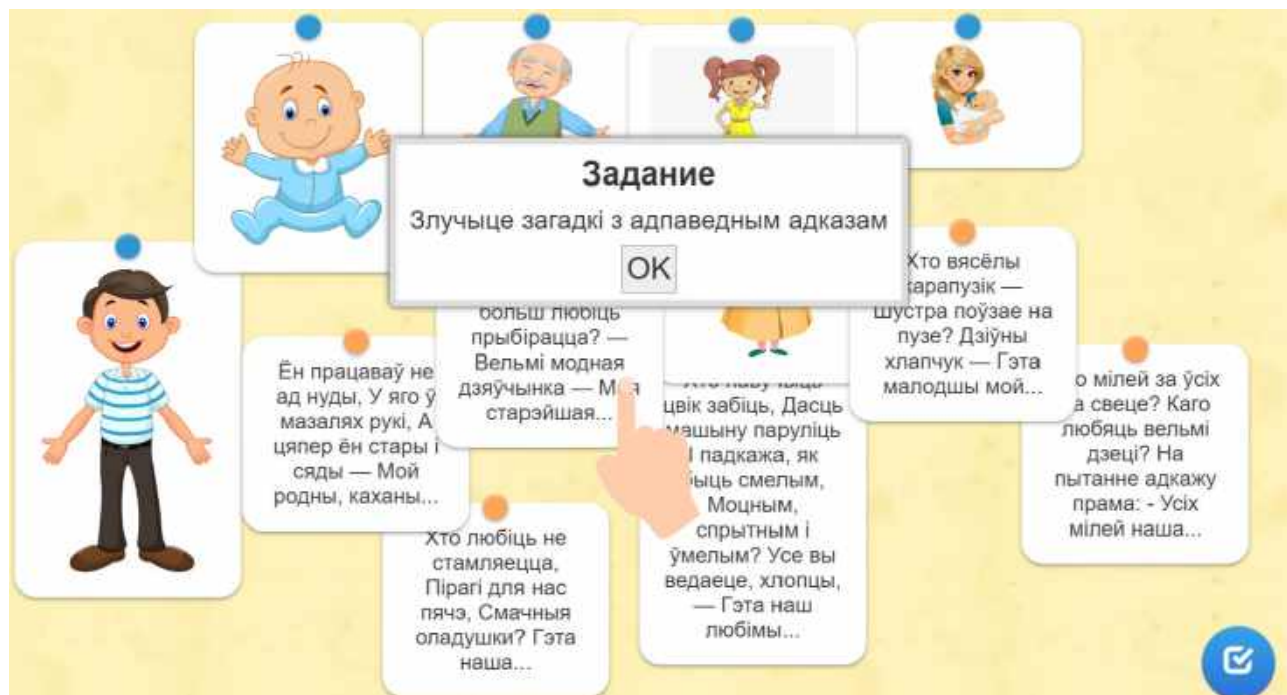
Задание

Злучыце загадкі з адпаведным адказам

OK

Ён працаваў не ад нуды, У яго ў мазалях рукі, А цяпер ён стары і сяды — Мой родны, каханы...

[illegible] больш любіць прыбірацца? — Вельмі модная дзяўчынка — М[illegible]я старэйшая...

Хто вясёлы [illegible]карапузік — шустра поўзае на пузе? Дзіўны хлапчук — Гэта малодшы мой...

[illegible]о мілей за ўсіх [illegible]а свеце? Каго любяць вельмі дзеці? На пытанне адкажу прама: - Усіх мілей наша...

Хто любіць не стамляецца, Пірагі для нас пячэ, Смачныя оладушкі? Гэта наша...

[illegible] цвік забіць, Дасць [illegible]машыну паруліць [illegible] падкажа, як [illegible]ыць смелым, Моцным, спрытным і ўмелым? Усе вы ведаеце, хлопцы, — Гэта наш любімы...